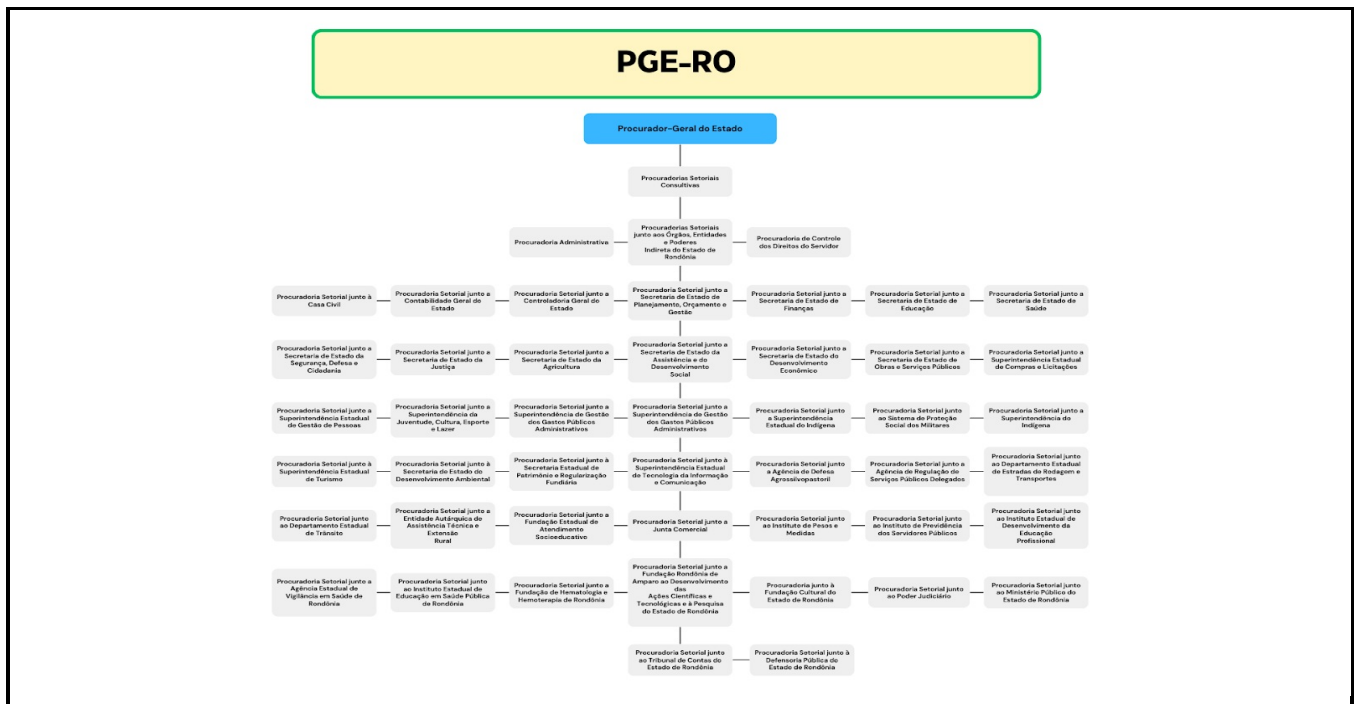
PGE-RO

Procurador-Geral do Estado

Procuradorias Setoriais Consultivas

Procuradoria Administrativa

Procuradorias Setoriais junto aos Órgãos, Entidades e Poderes Indireta do Estado de Rondônia

Procuradoria de Controle dos Direitos do Servidor

Procuradoria Setorial junto à Casa Civil

Procuradoria Setorial junto a Contabilidade Geral do Estado

Procuradoria Setorial junto a Controladoria Geral do Estado

Procuradoria Setorial junto a Secretaria de Estado de Planejamento, Orçamento e Gestão

Procuradoria Setorial junto a Secretaria de Estado de Finanças

Procuradoria Setorial junto a Secretaria de Estado de Educação

Procuradoria Setorial junto a Secretaria de Estado de Saúde

Procuradoria Setorial junto a Secretaria de Estado da Segurança, Defesa e Cidadania

Procuradoria Setorial junto a Secretaria de Estado da Justiça

Procuradoria Setorial junto a Secretaria de Estado da Agricultura

Procuradoria Setorial junto a Secretaria de Estado da Assistência e do Desenvolvimento Social

Procuradoria Setorial junto a Secretaria de Estado do Desenvolvimento Econômico

Procuradoria Setorial junto a Secretaria de Estado de Obras e Serviços Públicos

Procuradoria Setorial junto a Superintendência Estadual de Compras e Licitações

Procuradoria Setorial junto a Superintendência Estadual de Gestão de Pessoas

Procuradoria Setorial junto a Superintendência da Juventude, Cultura, Esporte e Lazer

Procuradoria Setorial junto a Superintendência de Gestão dos Gastos Públicos Administrativos

Procuradoria Setorial junto a Superintendência de Gestão dos Gastos Públicos Administrativos

Procuradoria Setorial junto a Superintendência Estadual do Indígena

Procuradoria Setorial junto ao Sistema de Proteção Social dos Militares

Procuradoria Setorial junto a Superintendência do Indígena

Procuradoria Setorial junto à Superintendência Estadual de Turismo

Procuradoria Setorial junto à Secretaria de Estado do Desenvolvimento Ambiental

Procuradoria Setorial junto à Secretaria Estadual de Patrimônio e Regularização Fundiária

Procuradoria Setorial junto à Superintendência Estadual de Tecnologia da Informação e Comunicação

Procuradoria Setorial junto a Agência de Defesa Agrossilvopastoril

Procuradoria Setorial junto a Agência de Regulação de Serviços Públicos Delegados

Procuradoria Setorial junto ao Departamento Estadual de Estradas de Rodagem e Transportes

Procuradoria Setorial junto ao Departamento Estadual de Trânsito

Procuradoria Setorial junto a Entidade Autárquica de Assistência Técnica e Extensão Rural

Procuradoria Setorial junto a Fundação Estadual de Atendimento Socioeducativo

Procuradoria Setorial junto a Junta Comercial

Procuradoria Setorial junto ao Instituto de Pesos e Medidas

Procuradoria Setorial junto ao Instituto de Previdência dos Servidores Públicos

Procuradoria Setorial junto ao Instituto Estadual de Desenvolvimento da Educação Profissional

Procuradoria Setorial junto a Agência Estadual de Vigilância em Saúde de Rondônia

Procuradoria Setorial junto ao Instituto Estadual de Educação em Saúde Pública de Rondônia

Procuradoria Setorial junto a Fundação de Hematologia e Hemoterapia de Rondônia

Procuradoria Setorial junto a Fundação Rondônia de Amparo ao Desenvolvimento das Ações Científicas e Tecnológicas e à Pesquisa do Estado de Rondônia

Procuradoria junto à Fundação Cultural do Estado de Rondônia

Procuradoria Setorial junto ao Poder Judiciário

Procuradoria Setorial junto ao Ministério Público do Estado de Rondônia

Procuradoria Setorial junto ao Tribunal de Contas do Estado de Rondônia

Procuradoria Setorial junto à Defensoria Pública do Estado de Rondônia